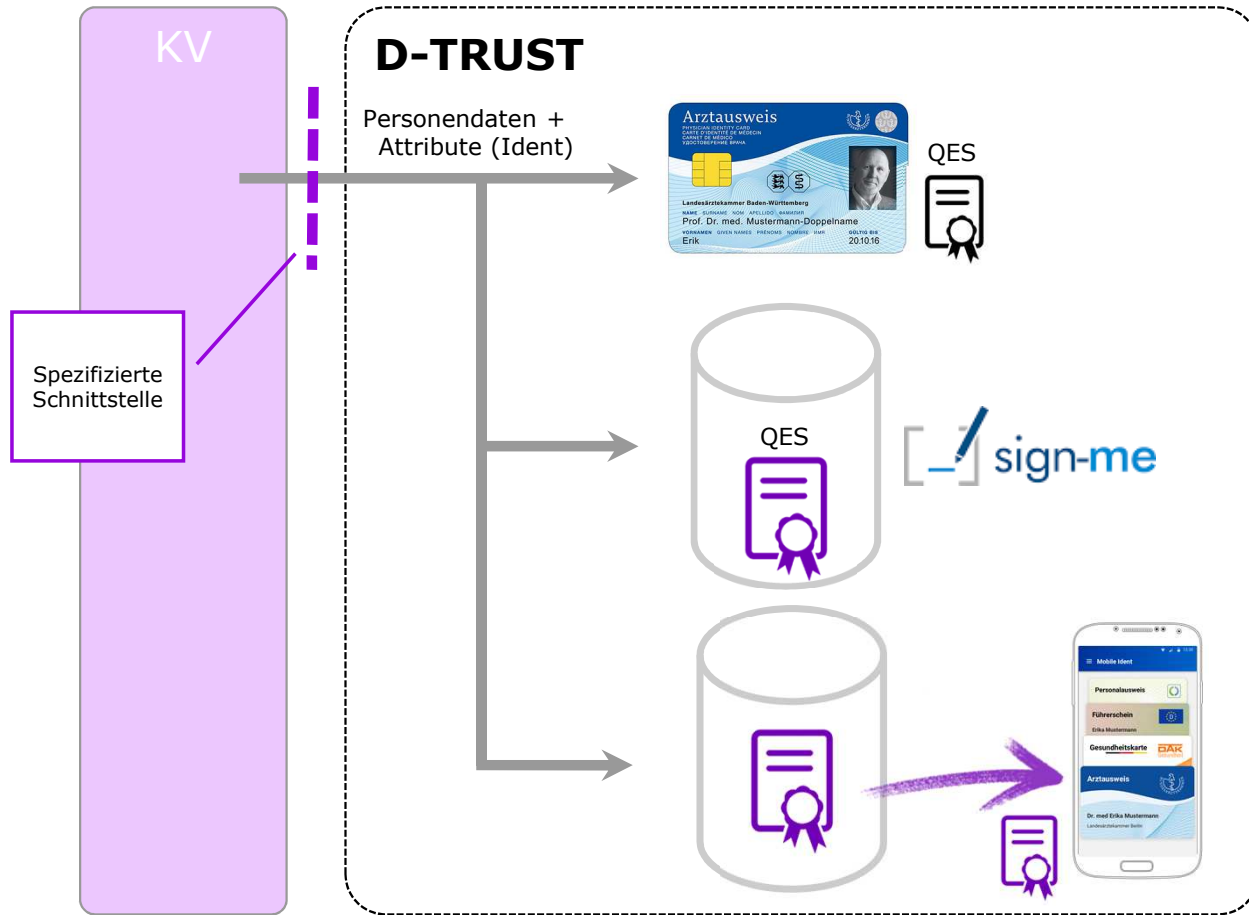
KV

D-TRUST

Personendaten + Attribute (Ident)

Arztausweis
PHYSICIAN IDENTITY CARD
CARTE D'IDENTITÉ DE MÉDECIN
CARNET DE MÉDICO
УДОСТОВЕРЕНИЕ ВРАЧА
Landesärztekammer Baden-Württemberg
NAME SURNAME NOM APELLIDO ФАМИЛИЯ
Prof. Dr. med. Mustermann-Doppelname
VORNAMEN GIVEN NAMES PRÉNOMS NOMBRE ИМЯ
Erik
GÜLTIG BIS
20.10.16

QES

Spezifizierte Schnittstelle

QES

sign-me

Mobile Ident
Personalausweis
Führerschein
Erika Mustermann
Gesundheitskarte
DAK
Arztausweis
Dr. med Erika Mustermann
Landesärztekammer Berlin